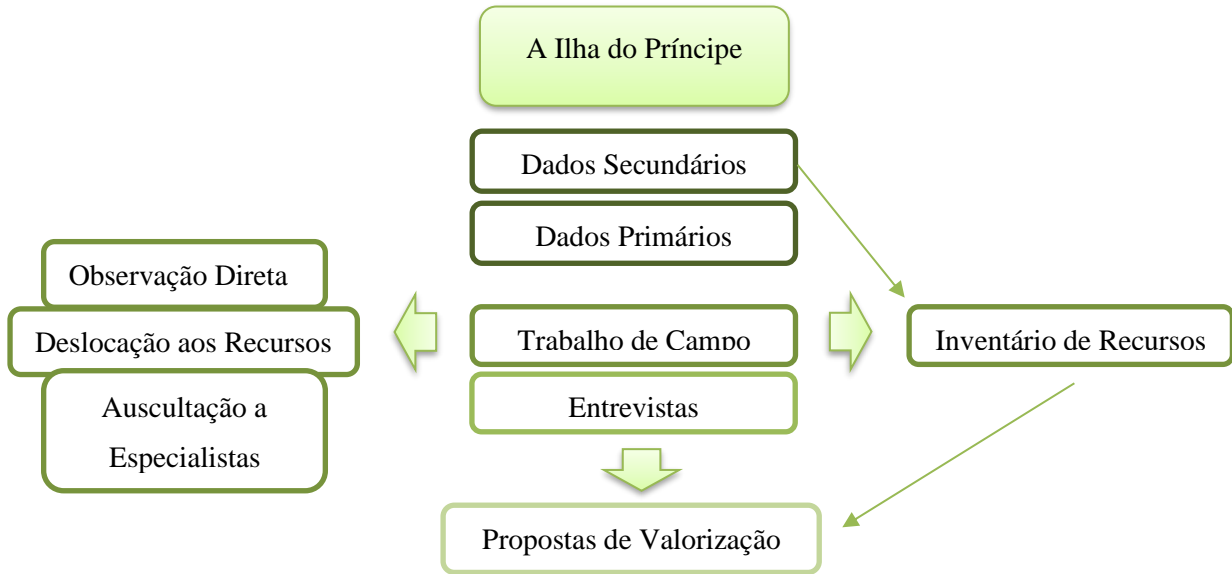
A Ilha do Príncipe

Dados Secundários

Dados Primários

Observação Direta

Deslocação aos Recursos

Auscultação a Especialistas

Trabalho de Campo

Entrevistas

Inventário de Recursos

Propostas de Valorização